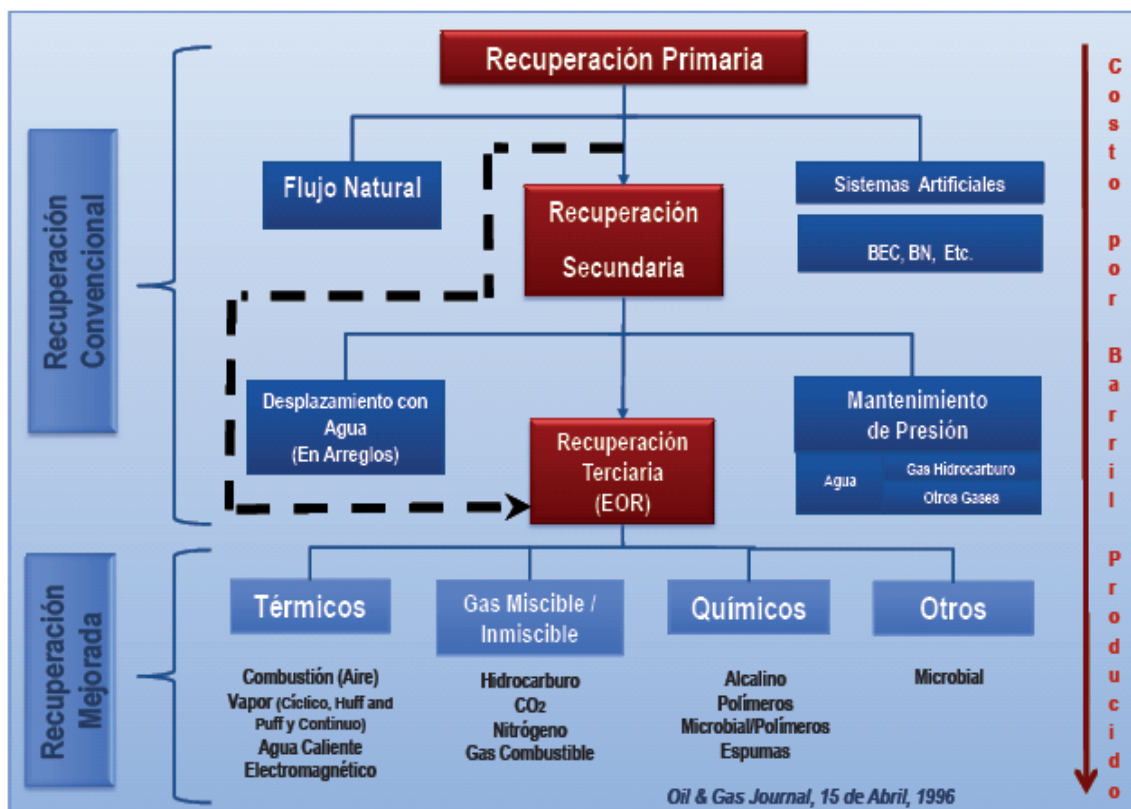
Recuperación Primaria

Flujo Natural

Recuperación Secundaria

Sistemas Artificiales

BEC, BN, Etc.

Recuperación Convencional

Desplazamiento con Agua (En Arreglos)

Recuperación Terciaria (EOR)

Mantenimiento de Presión

Agua

Gas Hidrocarburo

Otros Gases

Recuperación Mejorada

Térmicos

Combustión (Aire)
Vapor (Cíclico, Huff and Puff y Continuo)
Agua Caliente
Electromagnético

Gas Miscible / Inmiscible

Hidrocarburo
$CO_2$
Nitrógeno
Gas Combustible

Químicos

Alcalino
Polímeros
Microbial/Polímeros
Espumas

Otros

Microbial

Costo por Barril Producido

Oil & Gas Journal, 15 de Abril, 1996